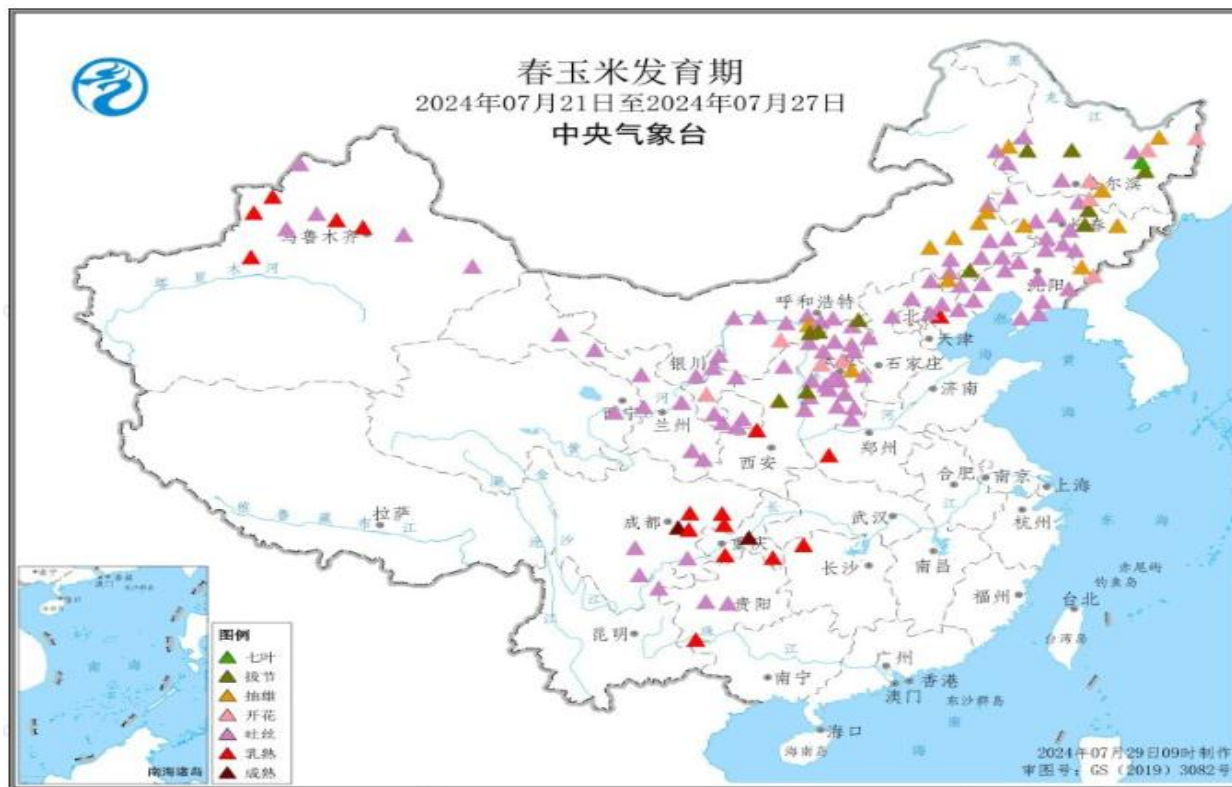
春玉米发育期
2024年07月21日至2024年07月27日
中央气象台

乌鲁木齐
拉萨
呼和浩特
银川
西宁
兰州
西安
成都
重庆
贵阳
昆明
南宁
海口
长沙
武汉
郑州
石家庄
北京
天津
济南
沈阳
长春
哈尔滨
合肥
南京
上海
杭州
南昌
福州
台北
广州
香港
澳门
台湾岛
钓鱼岛
赤尾屿
东沙群岛
海南岛
黑龙江
塔里木河
雅鲁藏布江
长江
金沙江
黄河
黄海
东海
南海诸岛

图例
七叶
拔节
抽雄
开花
吐丝
乳熟
成熟

2024年07月29日09时制作
审图号：GS（2019）3082号